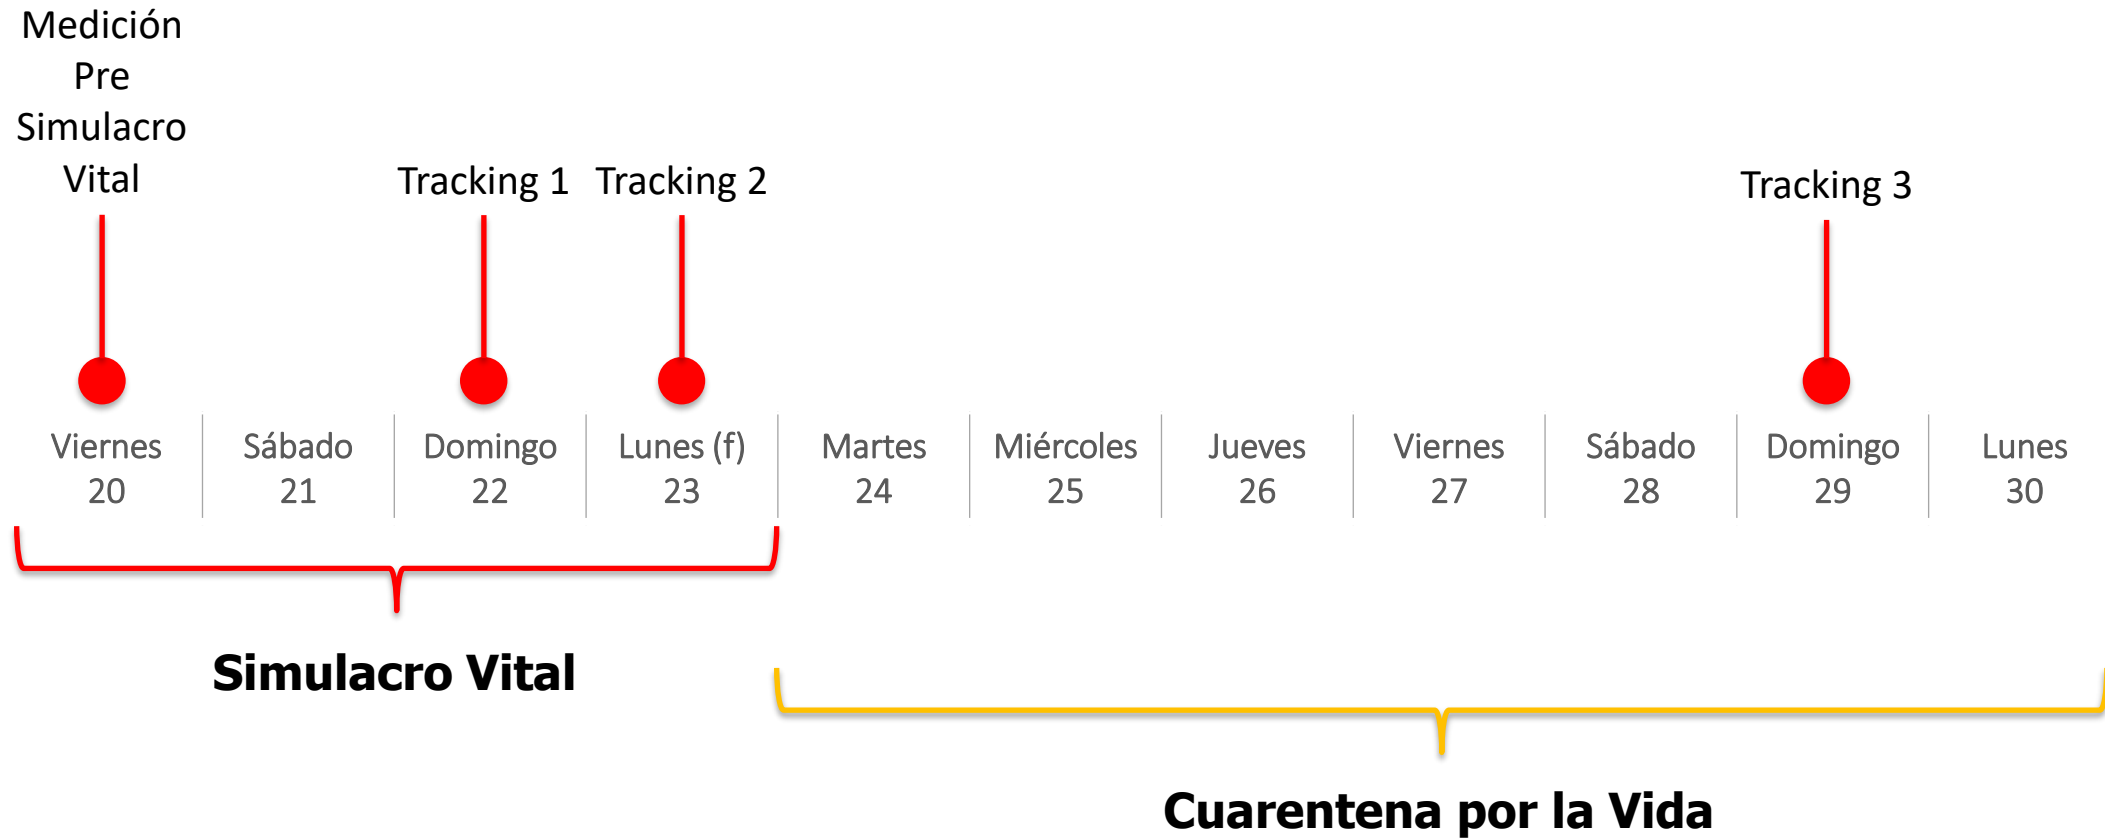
Medición Pre Simulacro Vital

Tracking 1

Tracking 2

Tracking 3

| Viernes 20 | Sábado 21 | Domingo 22 | Lunes (f) 23 | Martes 24 | Miércoles 25 | Jueves 26 | Viernes 27 | Sábado 28 | Domingo 29 | Lunes 30 |
|---|---|---|---|---|---|---|---|---|---|---|

Simulacro Vital

Cuarentena por la Vida